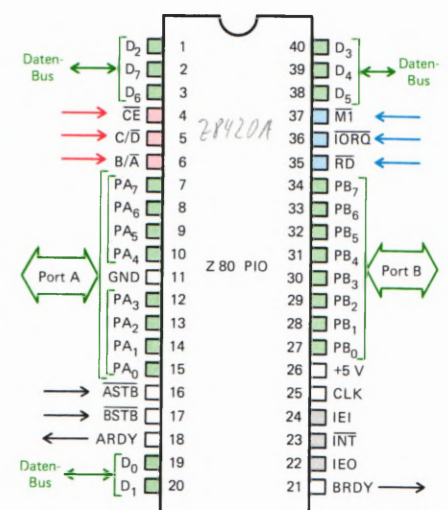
Daten-Bus

$D_2$ 1
$D_7$ 2
$D_6$ 3
$\overline{CE}$ 4
$C/\overline{D}$ 5
$B/\overline{A}$ 6
$PA_7$ 7
$PA_6$ 8
$PA_5$ 9
$PA_4$ 10
Port A
GND 11
$PA_3$ 12
$PA_2$ 13
$PA_1$ 14
$PA_0$ 15
$\overline{ASTB}$ 16
$\overline{BSTB}$ 17
ARDY 18
Daten-Bus
$D_0$ 19
$D_1$ 20

Z8420A

Z 80 PIO

40 $D_3$
39 $D_4$
38 $D_5$
Daten-Bus
37 $\overline{M1}$
36 $\overline{IORQ}$
35 $\overline{RD}$
34 $PB_7$
33 $PB_6$
32 $PB_5$
31 $PB_4$
30 $PB_3$
Port B
29 $PB_2$
28 $PB_1$
27 $PB_0$
26 +5 V
25 CLK
24 IEI
23 $\overline{INT}$
22 IEO
21 BRDY